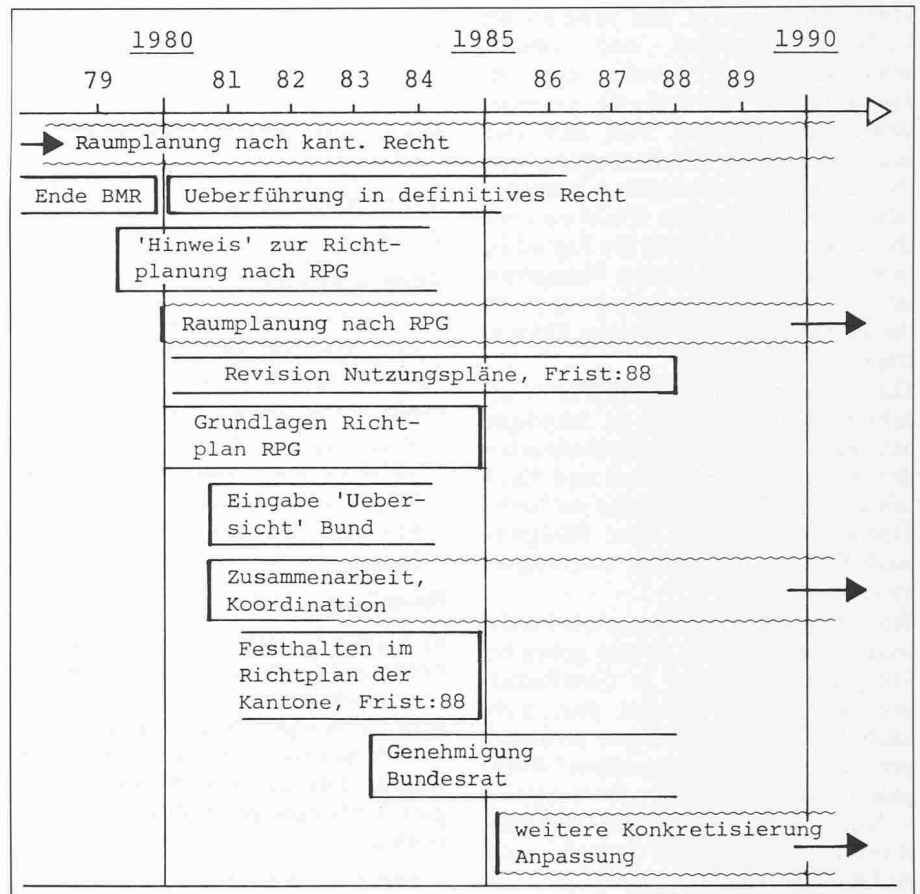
1980 1985 1990

79 81 82 83 84 86 87 88 89

Raumplanung nach kant. Recht

Ende BMR

Ueberführung in definitives Recht

'Hinweis' zur Richtplanung nach RPG

Raumplanung nach RPG

Revision Nutzungspläne, Frist:88

Grundlagen Richtplan RPG

Eingabe 'Uebersicht' Bund

Zusammenarbeit, Koordination

Festhalten im Richtplan der Kantone, Frist:88

Genehmigung Bundesrat

weitere Konkretisierung Anpassung